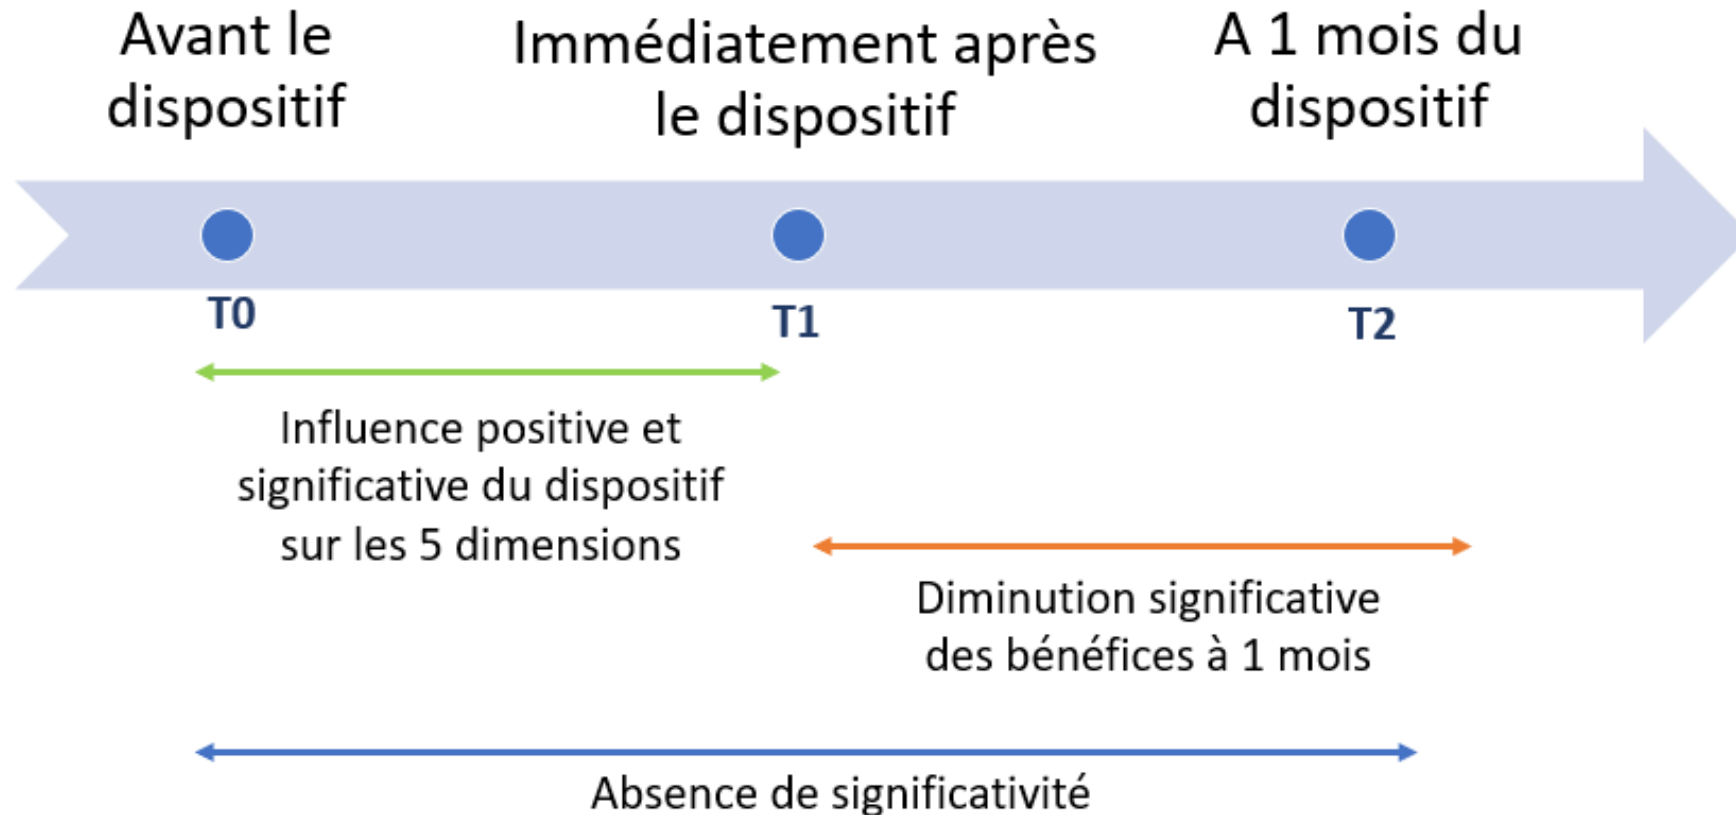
Avant le dispositif

Immédiatement après le dispositif

A 1 mois du dispositif

T0

T1

T2

Influence positive et significative du dispositif sur les 5 dimensions

Diminution significative des bénéfices à 1 mois

Absence de significativité